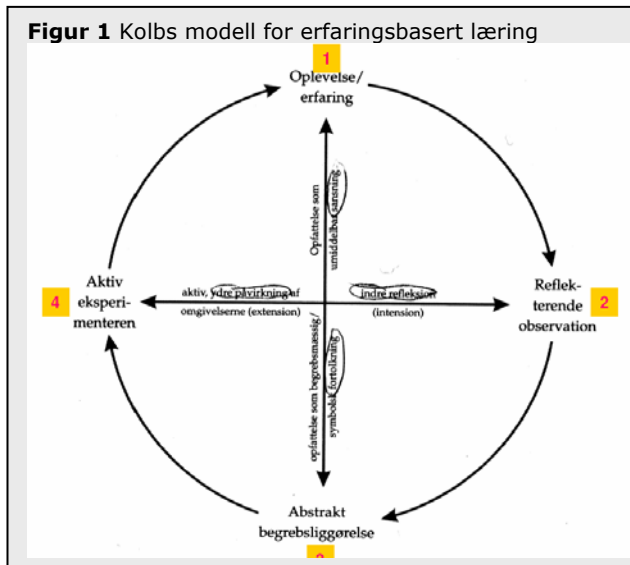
**Figur 1** Kolbs modell for erfaringsbasert læring

1
Oplevelse/
erfaring

Opfattelse som umiddelbar sansning

2
Reflek-
terende
observation

indre refleksion
(intension)

Abstrakt
begrebsliggørelse

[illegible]

opfattelse som begrebsmæssig/
symbolsk fortolkning

4
Aktiv
eksperi-
menteren

aktiv, ydre påvirkning af
omgivelserne (extension)